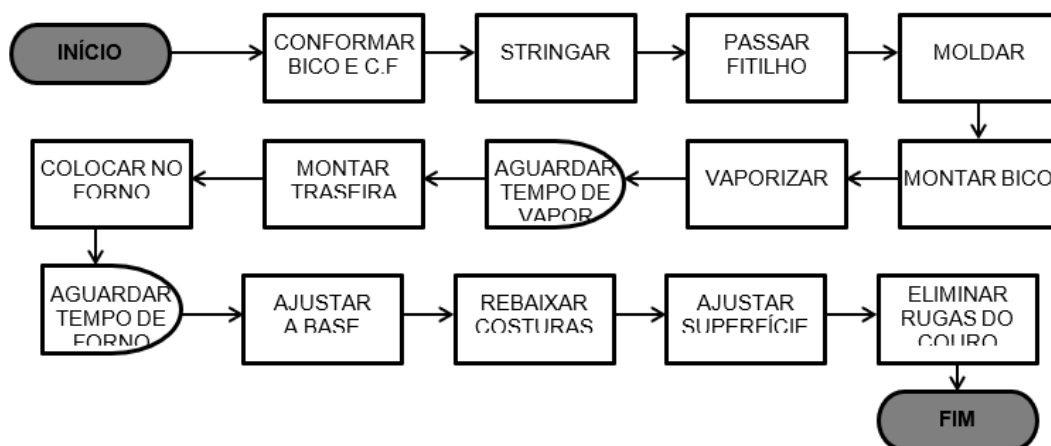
INÍCIO

CONFORMAR BICO E C.F

STRINGAR

PASSAR FITILHO

MOLDAR

MONTAR BICO

VAPORIZAR

AGUARDAR TEMPO DE VAPOR

MONTAR TRASEIRA

COLOCAR NO FORNO

AGUARDAR TEMPO DE FORNO

AJUSTAR A BASE

REBAIXAR COSTURAS

AJUSTAR SUPERFÍCIE

ELIMINAR RUGAS DO COURO

FIM